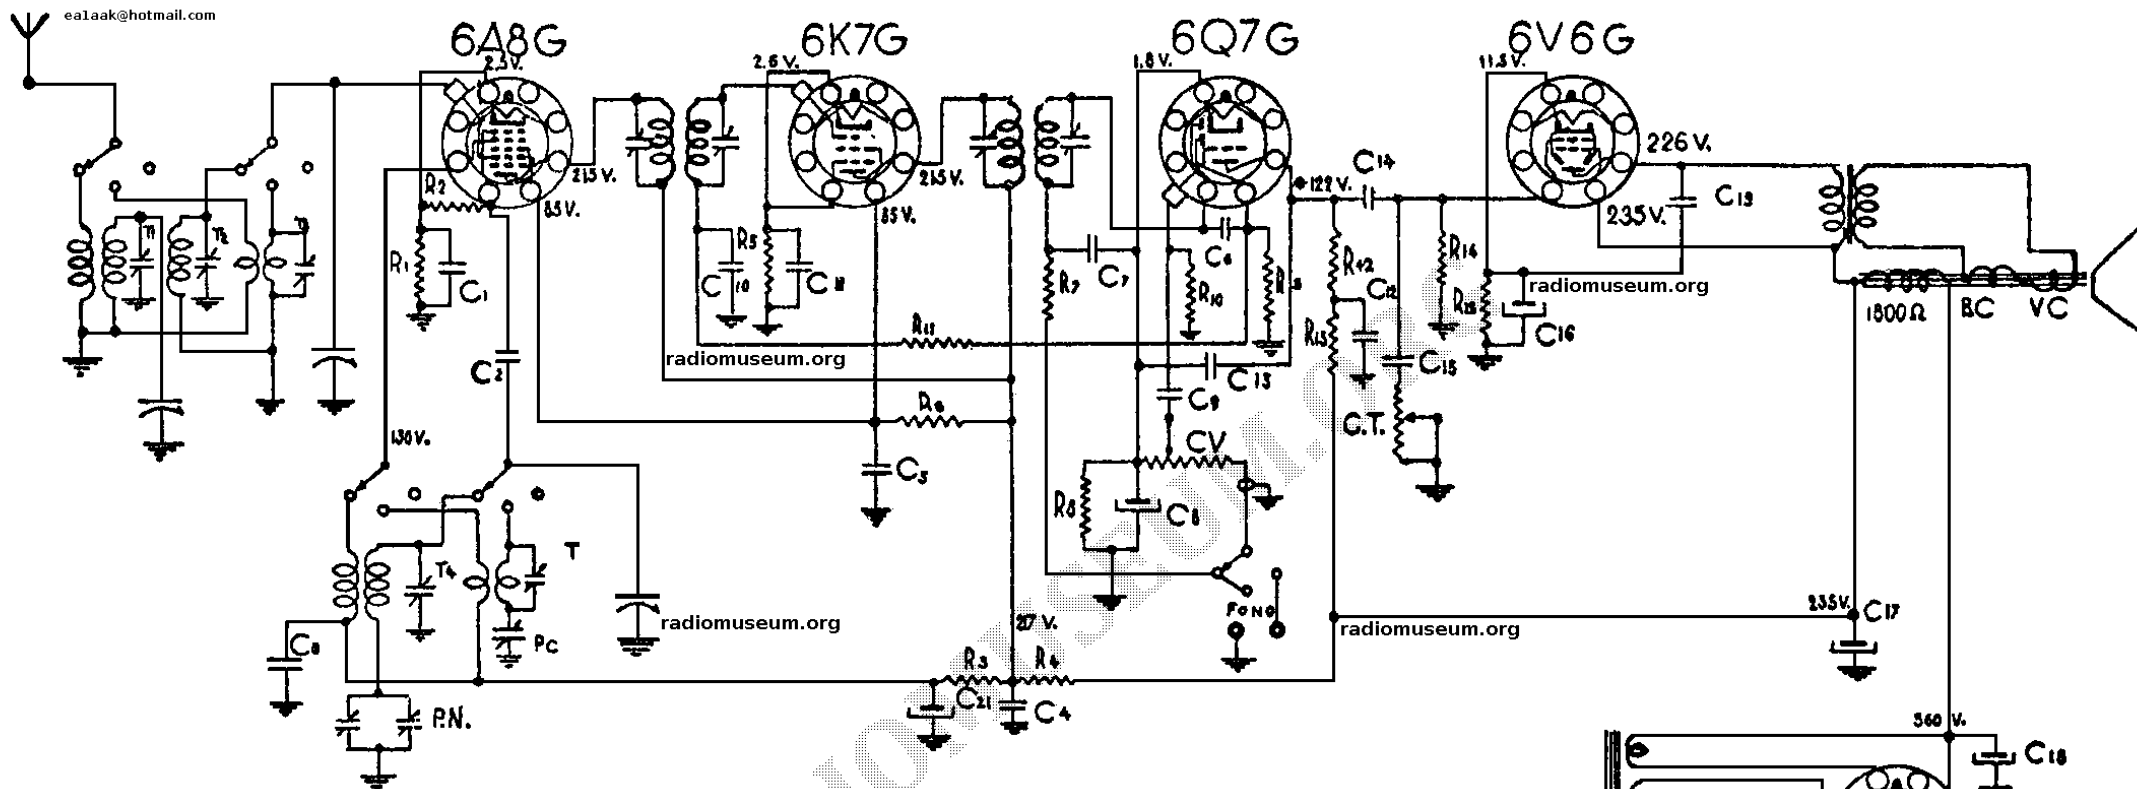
ea1aak@hotmail.com

6A8G
6K7G
6Q7G
6V6G

2,3 V.
2,6 V.
1,8 V.
11,3 V.

T1
T2
T3
R2
R1
C1
215 V.
85 V.
215 V.
85 V.
R5
C10
C11
R11
radiomuseum.org
C2
130 V.
R6
C5
R7
C7
C6
R10
R9
C13
C9
CV
R8
C8
122 V.
C14
R12
C12
R13
C15
C.T.
R14
R15
C16
radiomuseum.org
226 V.
235 V.
C19
1800 Ω
BC
VC
T4
T
PC
C3
P.N.
radiomuseum.org
27 V.
R3
R4
C21
C4
FONO
radiomuseum.org
235 V.
C17
560 V.
C18